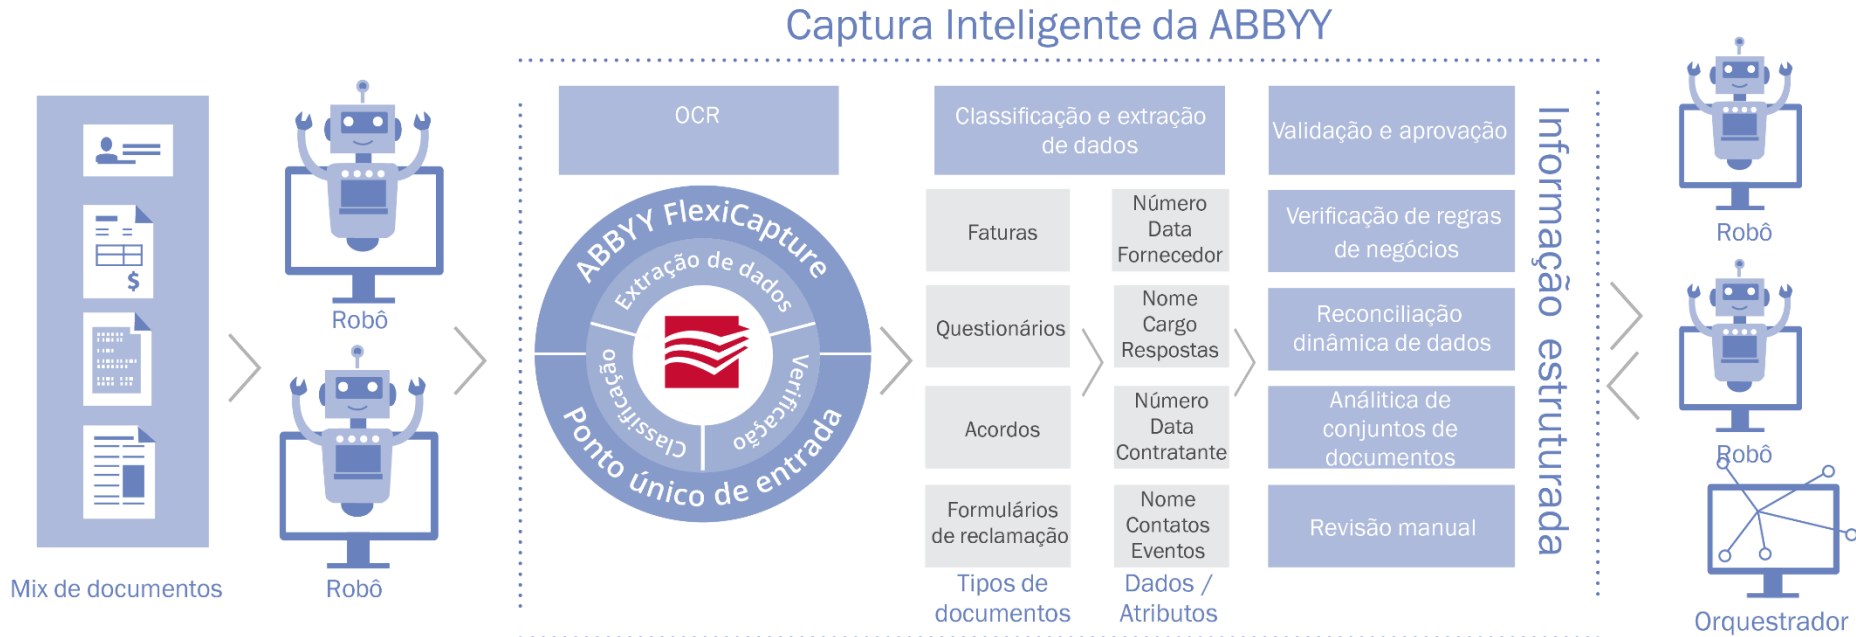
Captura Inteligente da ABBYY

$

Robô

Robô

Mix de documentos

OCR

ABBYY FlexiCapture

Extração de dados

Classificação

Verificação

Ponto único de entrada

Classificação e extração de dados

Faturas

Número
Data
Fornecedor

Questionários

Nome
Cargo
Respostas

Acordos

Número
Data
Contratante

Formulários de reclamação

Nome
Contatos
Eventos

Tipos de documentos

Dados / Atributos

Validação e aprovação

Verificação de regras de negócios

Reconciliação dinâmica de dados

Análitica de conjuntos de documentos

Revisão manual

Informação estruturada

Robô

Robô

Orquestrador